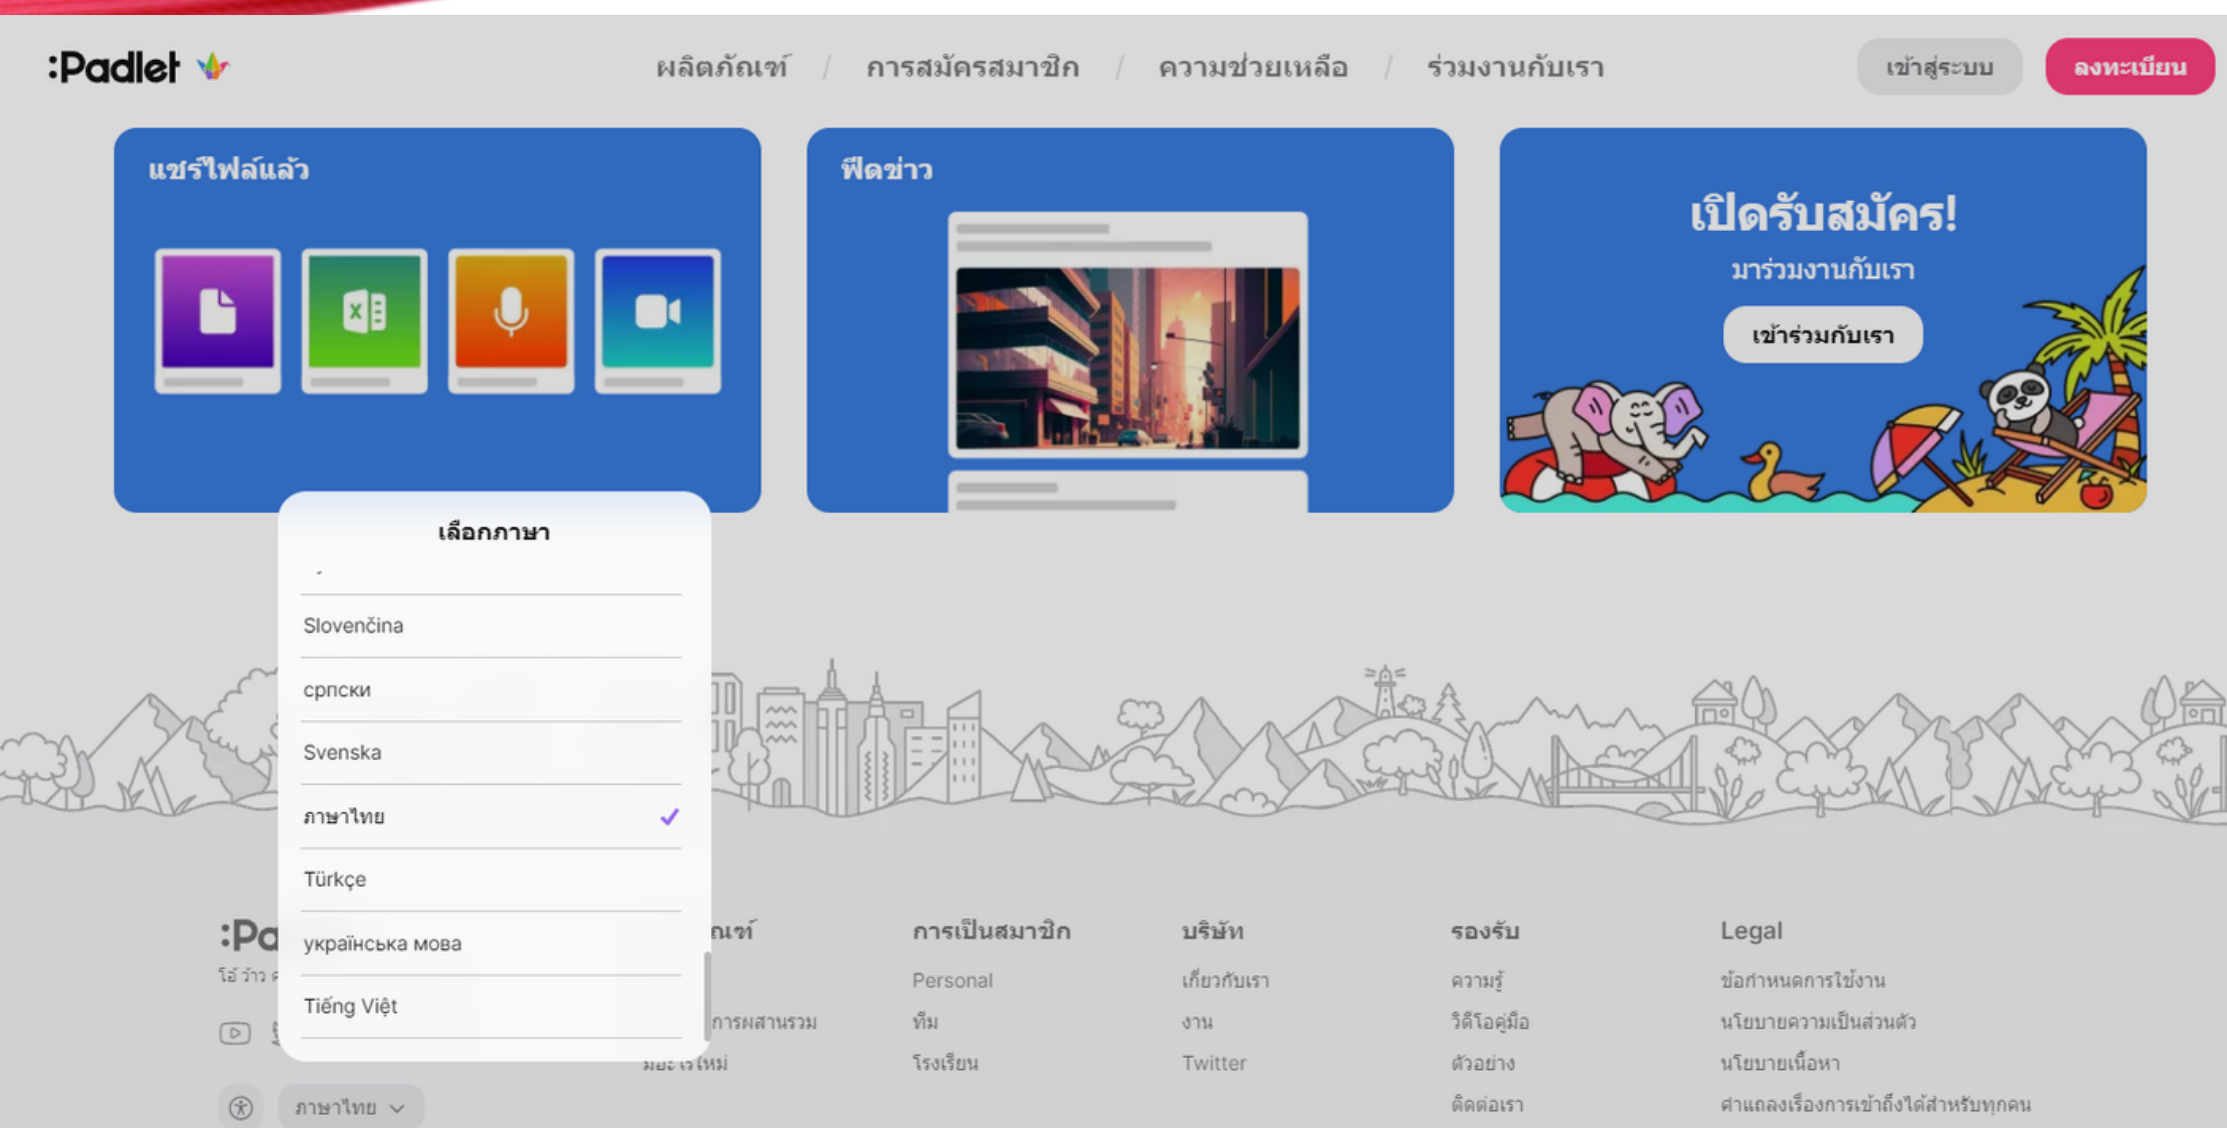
:Padlet

ผลิตภัณฑ์ / การสมัครสมาชิก / ความช่วยเหลือ / ร่วมงานกับเรา

เข้าสู่ระบบ

ลงทะเบียน

แชร์ไฟล์แล้ว

ฟีดข่าว

เปิดรับสมัคร!

มาร่วมงานกับเรา

เข้าร่วมกับเรา

เลือกภาษา

Slovenčina

српски

Svenska

ภาษาไทย

Türkçe

українська мова

Tiếng Việt

:Pa

โอ้ ว้าว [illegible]

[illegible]ณฑ์

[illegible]การผสานรวม

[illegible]ใหม่

การเป็นสมาชิก

Personal

ทีม

โรงเรียน

บริษัท

เกี่ยวกับเรา

งาน

Twitter

รองรับ

ความรู้

วิดีโอคู่มือ

ตัวอย่าง

ติดต่อเรา

Legal

ข้อกำหนดการใช้งาน

นโยบายความเป็นส่วนตัว

นโยบายเนื้อหา

คำแถลงเรื่องการเข้าถึงได้สำหรับทุกคน

ภาษาไทย